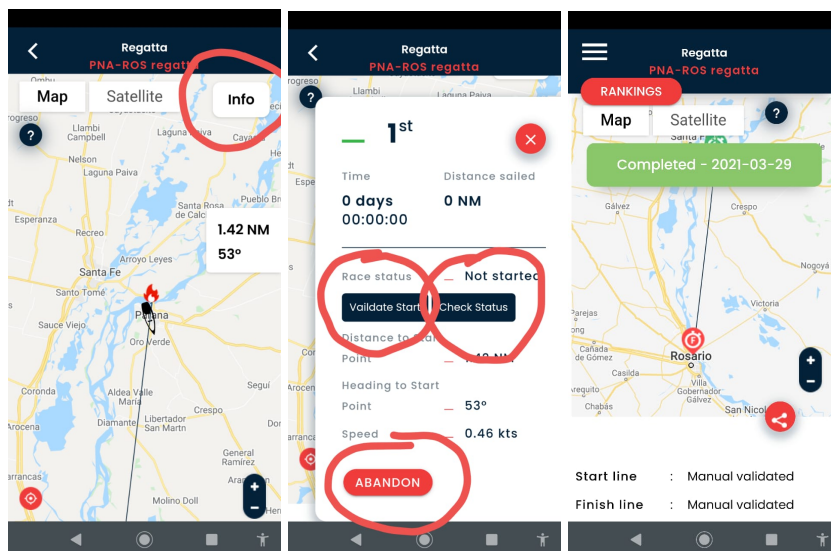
Regatta
PNA-ROS regatta

Map
Satellite
Info

?

Llambi Campbell
Nelson
Laguna Paiva
Santa Rosa de Calchines
Arroyo Leyes
Santa Fe
Santo Tomé
Sauce Viejo
Paraná
Oro Verde
Aldea Valle María
Libertador San Martín
Coronda
Crespo
General Ramírez
Seguí
Molino Doll
Cayastá
Puerto Brugo
Ombú
Progreso
Arocena

1.42 NM
53º

Regatta
PNA-ROS regatta

— 1st

Time
0 days
00:00:00

Distance sailed
0 NM

Race status
— Not started
Vaildate Start
Check Status

Distance to Start Point
— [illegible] NM

Heading to Start Point
— 53º

Speed
— 0.46 kts

ABANDON

Regatta
PNA-ROS regatta

RANKINGS
Map
Satellite
?

Completed - 2021-03-29

Gálvez
Victoria
Cañada de Gómez
Rosario
Villa Gobernador Gálvez
Chabás
San Nicolás

Start line : Manual validated
Finish line : Manual validated